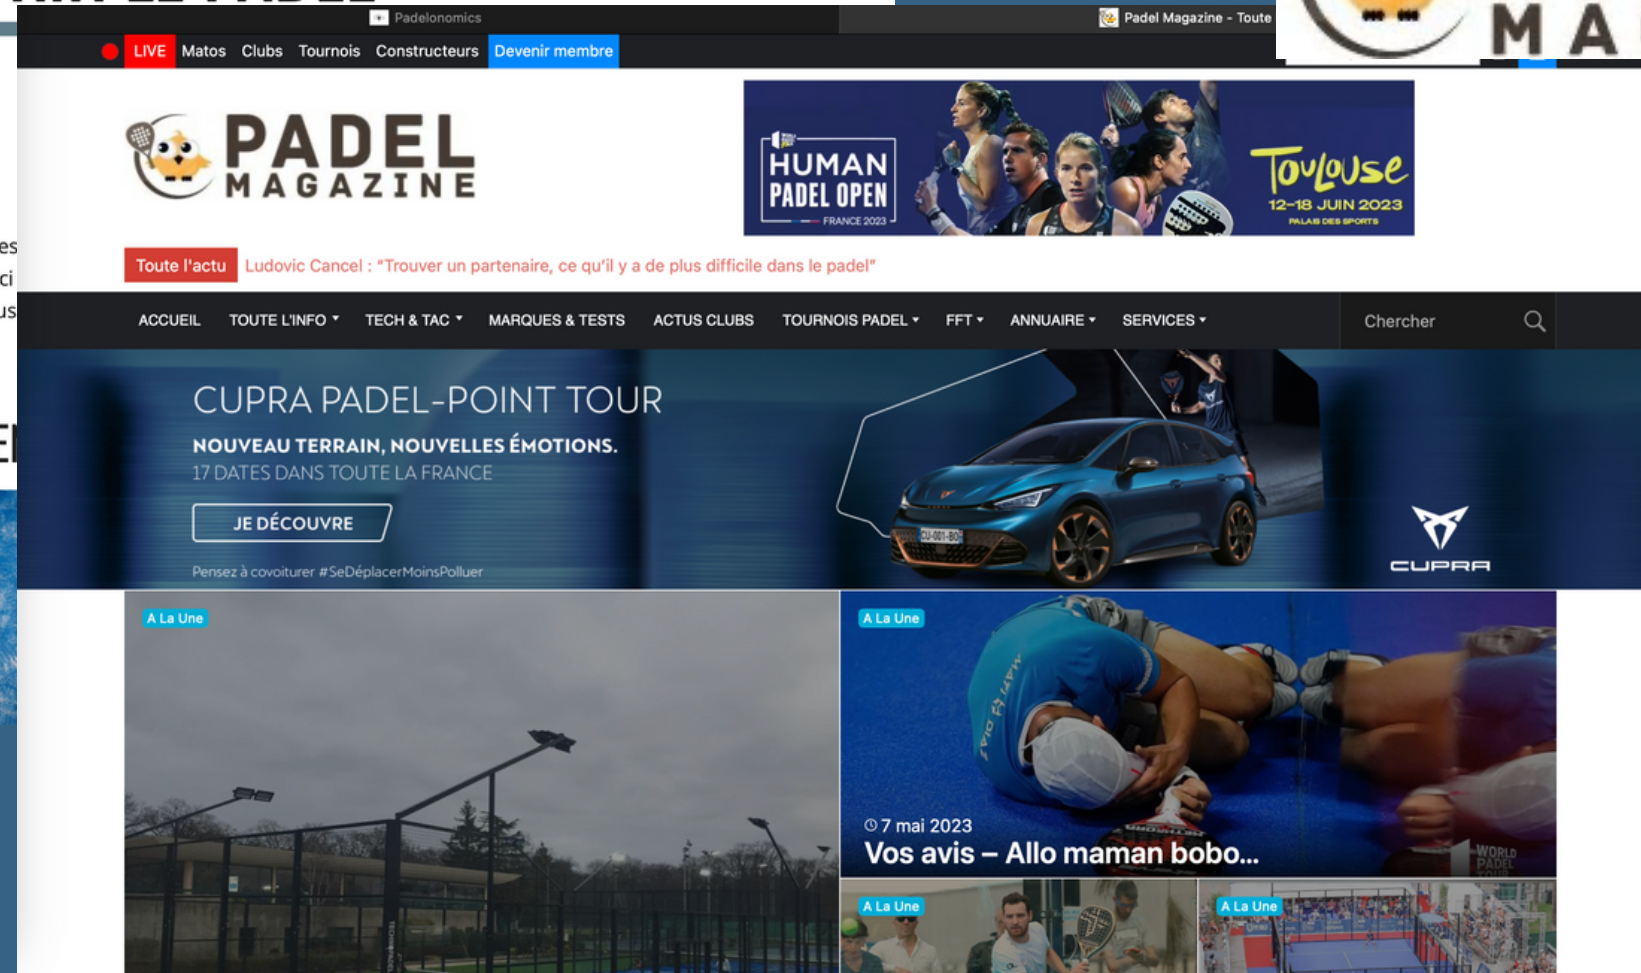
Padelonomics

Padel Magazine - Toute

MA

LIVE Matos Clubs Tournois Constructeurs Devenir membre

PADEL MAGAZINE

HUMAN PADEL OPEN FRANCE 2023

Toulouse 12-18 JUIN 2023 PALAIS DES SPORTS

Toute l'actu Ludovic Cancel : "Trouver un partenaire, ce qu'il y a de plus difficile dans le padel"

ACCUEIL TOUTE L'INFO TECH & TAC MARQUES & TESTS ACTUS CLUBS TOURNOIS PADEL FFT ANNUAIRE SERVICES

Chercher

CUPRA PADEL-POINT TOUR

NOUVEAU TERRAIN, NOUVELLES ÉMOTIONS.

17 DATES DANS TOUTE LA FRANCE

JE DÉCOUVRE

Pensez à covoiturer #SeDéplacerMoinsPolluer

CUPRA

A La Une

A La Une

7 mai 2023

Vos avis – Allo maman bobo...

A La Une

A La Une